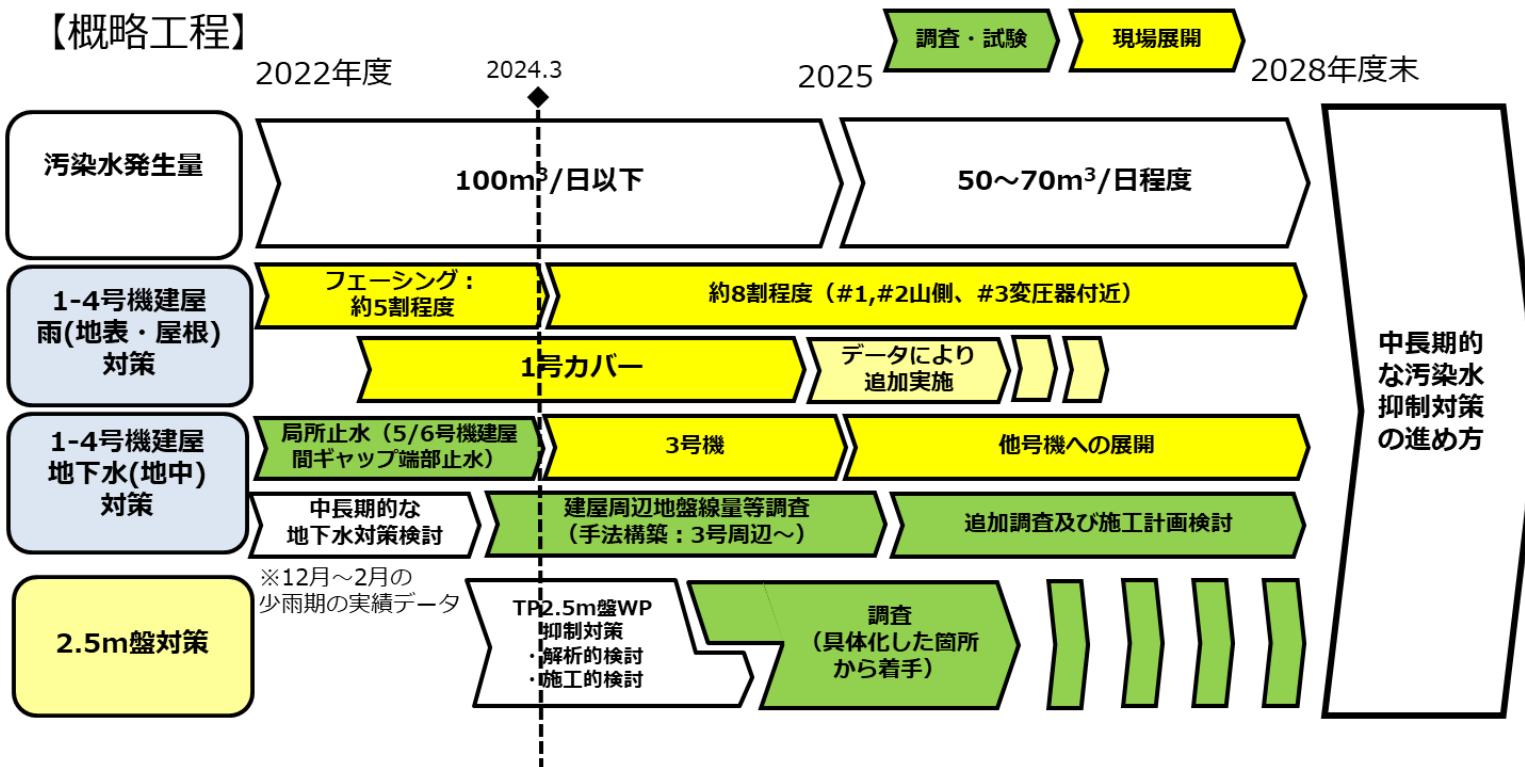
【概略工程】

調査・試験　現場展開

2022年度　2024.3　2025　2028年度末

汚染水発生量

$100m^3$/日以下

$50〜70m^3$/日程度

1-4号機建屋雨(地表・屋根)対策

フェーシング：約5割程度

約8割程度（#1,#2山側、#3変圧器付近）

1号カバー

データにより追加実施

1-4号機建屋地下水(地中)対策

局所止水（5/6号機建屋間ギャップ端部止水）

3号機

他号機への展開

中長期的な地下水対策検討

建屋周辺地盤線量等調査（手法構築：3号周辺〜）

追加調査及び施工計画検討

※12月〜2月の少雨期の実績データ

2.5m盤対策

TP2.5m盤WP抑制対策
・解析的検討
・施工的検討

調査（具体化した箇所から着手）

中長期的な汚染水抑制対策の進め方